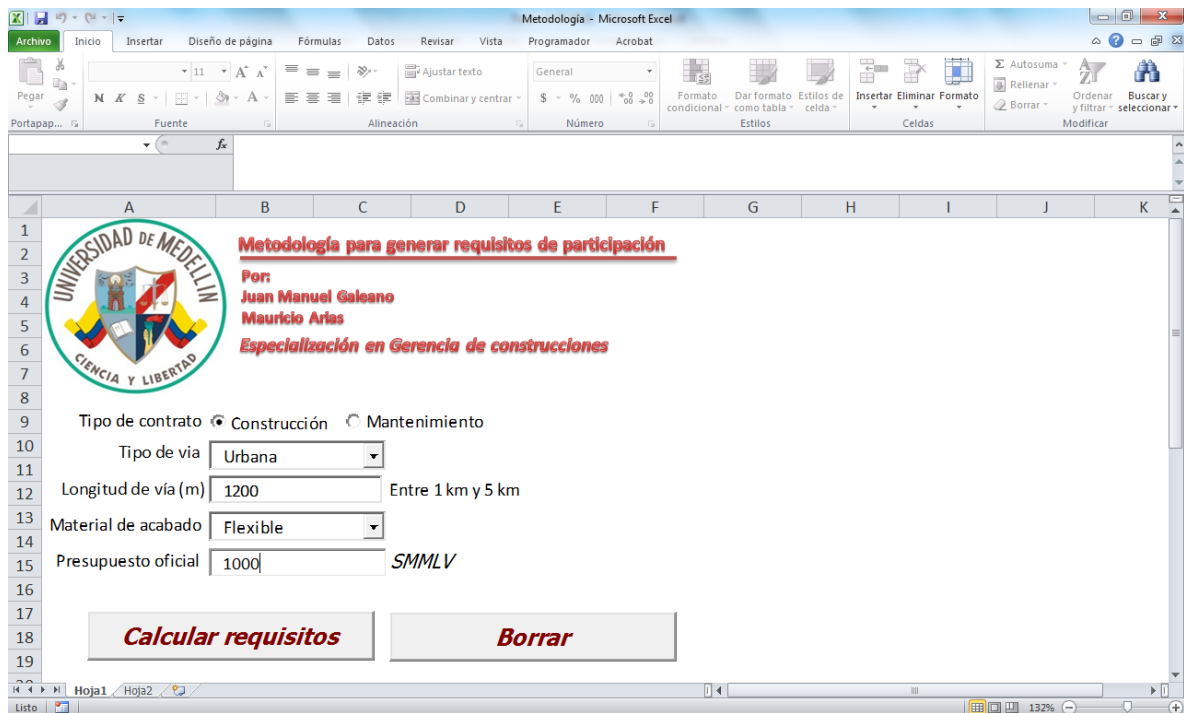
Metodología - Microsoft Excel

Archivo Inicio Insertar Diseño de página Fórmulas Datos Revisar Vista Programador Acrobat

Pegar
Portapap...
11 A A
N K S
Fuente
Ajustar texto
Combinar y centrar
Alineación
General
$ % 000
Número
Formato condicional
Dar formato como tabla
Estilos de celda
Estilos
Insertar Eliminar Formato
Celdas
Σ Autosuma
Rellenar
Borrar
Ordenar y filtrar
Buscar y seleccionar
Modificar

$f_x$

| | A | B | C | D | E | F | G | H | I | J | K |
|---|---|---|---|---|---|---|---|---|---|---|---|

UNIVERSIDAD DE MEDELLIN
CIENCIA Y LIBERTAD

Metodología para generar requisitos de participación

Por:
Juan Manuel Galeano
Mauricio Arias

Especialización en Gerencia de construcciones

Tipo de contrato Construcción Mantenimiento

Tipo de via Urbana

Longitud de vía (m) 1200 Entre 1 km y 5 km

Material de acabado Flexible

Presupuesto oficial 1000 SMMLV

Calcular requisitos

Borrar

1
2
3
4
5
6
7
8
9
10
11
12
13
14
15
16
17
18
19

Hoja1 Hoja2

Listo 132%